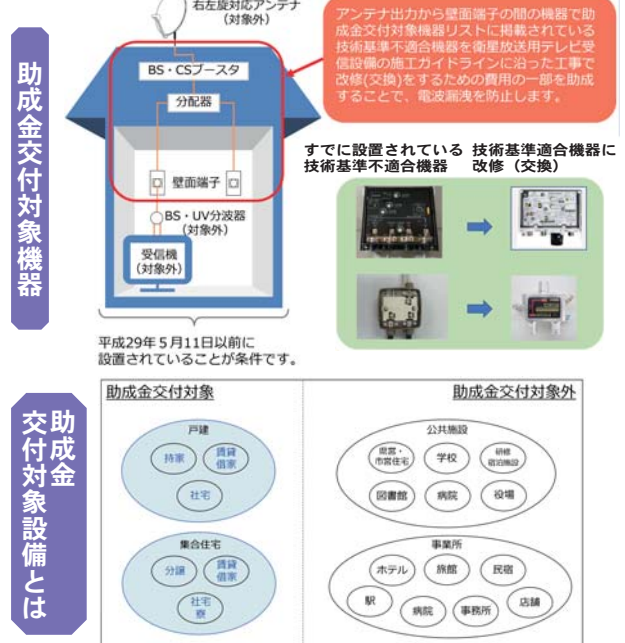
助成金交付対象機器

右左旋対応アンテナ
（対象外）

アンテナ出力から壁面端子の間の機器で助成金交付対象機器リストに掲載されている技術基準不適合機器を衛星放送用テレビ受信設備の施工ガイドラインに沿った工事で改修(交換)をするための費用の一部を助成することで、電波漏洩を防止します。

BS・CSブースタ

分配器

壁面端子

BS・UV分波器
（対象外）

受信機
（対象外）

平成29年5月11日以前に設置されていることが条件です。

すでに設置されている技術基準不適合機器

技術基準適合機器に改修（交換）

助成金交付対象設備とは

助成金交付対象

戸建

持家

賃貸借家

社宅

集合住宅

分譲

賃貸借家

社宅寮

助成金交付対象外

公共施設

県営・市営住宅

学校

研修宿泊施設

図書館

病院

役場

事業所

ホテル

旅館

民宿

駅

病院

事務所

店舗